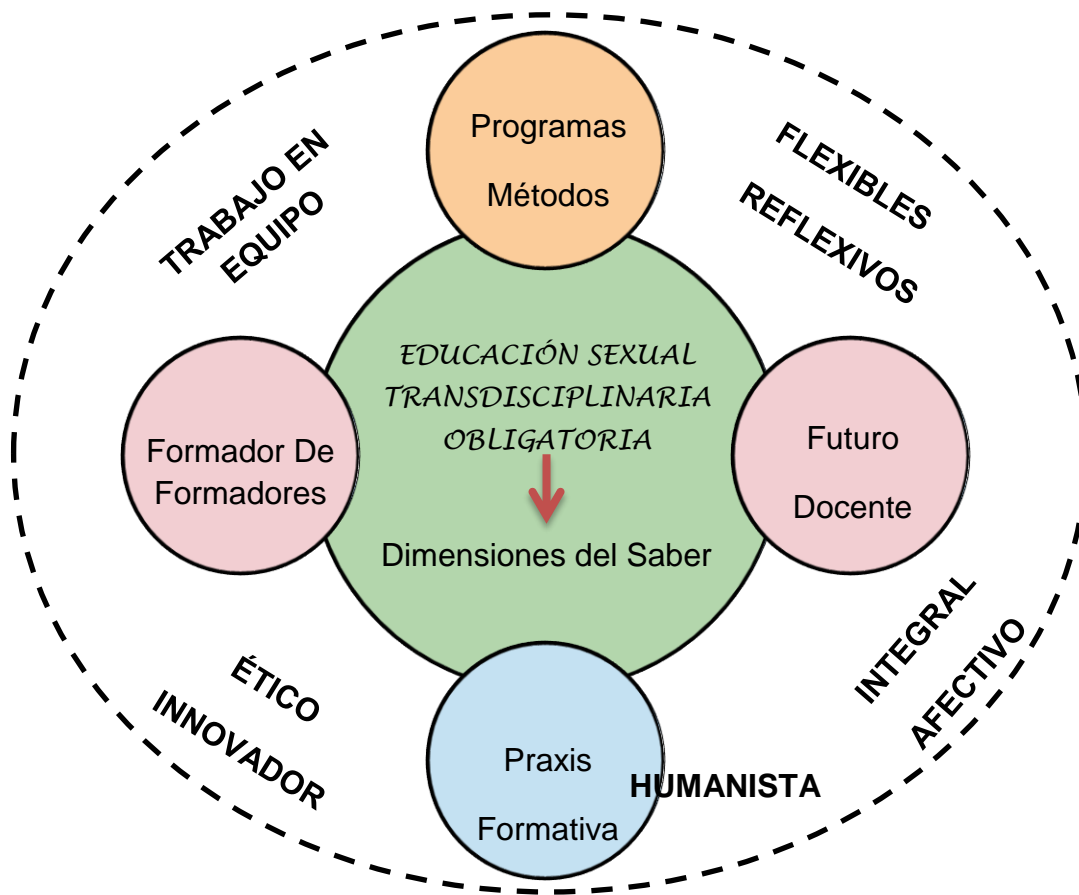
Programas
Métodos

TRABAJO EN EQUIPO

FLEXIBLES
REFLEXIVOS

EDUCACIÓN SEXUAL TRANSDISCIPLINARIA OBLIGATORIA

Dimensiones del Saber

Formador De Formadores

Futuro Docente

ÉTICO
INNOVADOR

INTEGRAL
AFECTIVO

Praxis Formativa

HUMANISTA